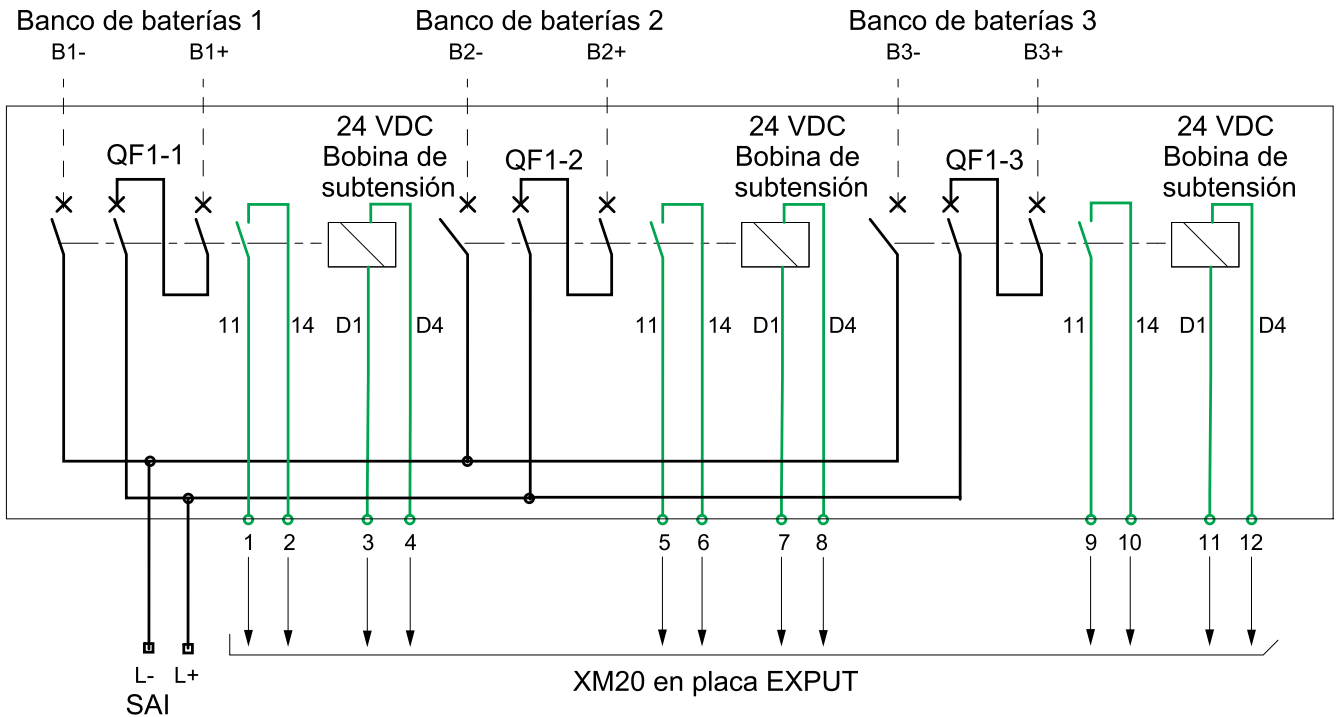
Banco de baterías 1
B1- B1+

Banco de baterías 2
B2- B2+

Banco de baterías 3
B3- B3+

QF1-1

24 VDC
Bobina de
subtensión

QF1-2

24 VDC
Bobina de
subtensión

QF1-3

24 VDC
Bobina de
subtensión

11 14 D1 D4

11 14 D1 D4

11 14 D1 D4

1 2 3 4 5 6 7 8 9 10 11 12

L- L+
SAI

XM20 en placa EXPUT